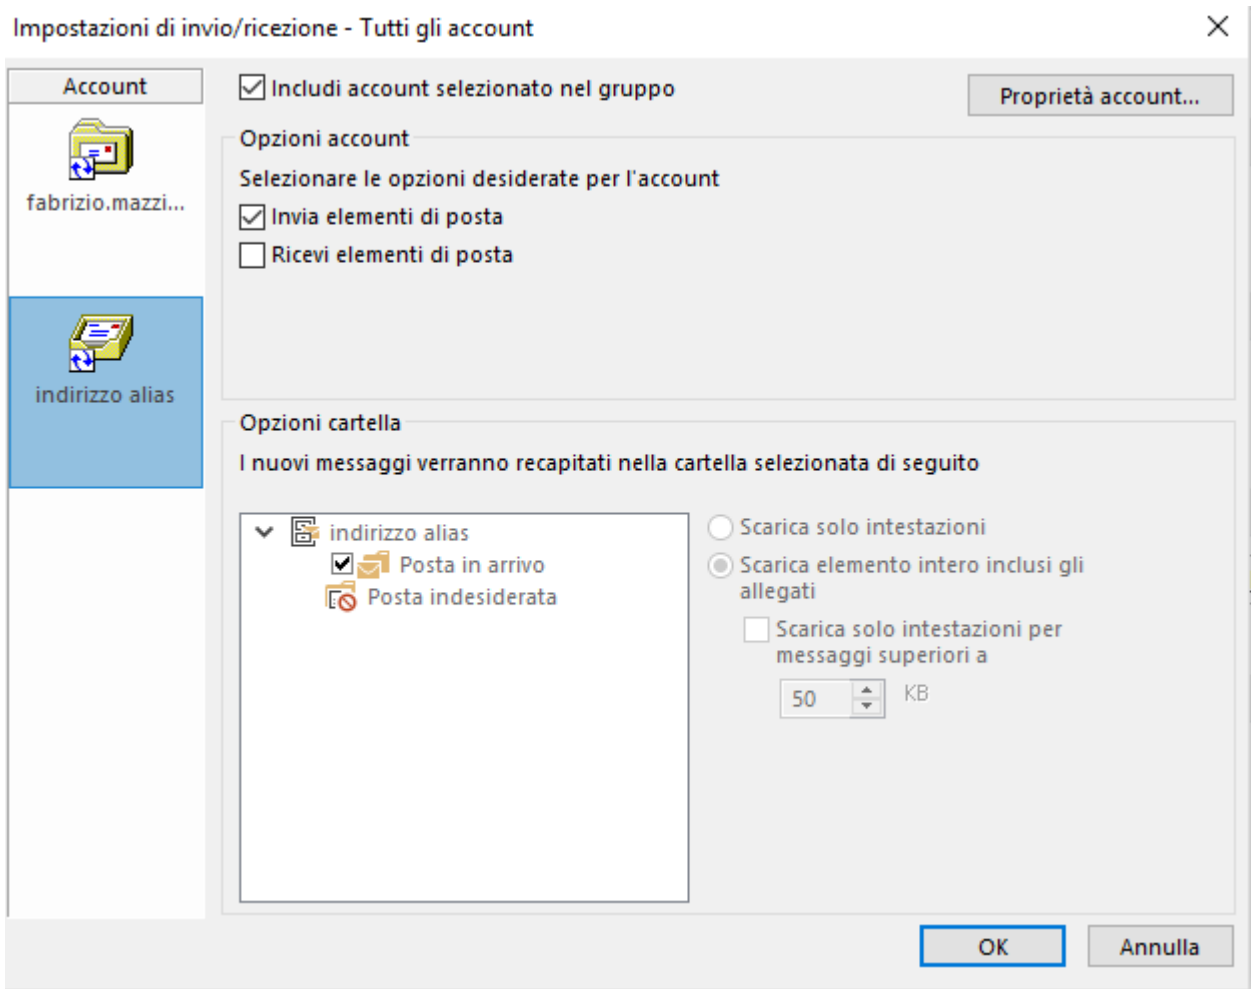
Impostazioni di invio/ricezione - Tutti gli account

Account

fabrizio.mazzi...

indirizzo alias

Includi account selezionato nel gruppo

Proprietà account...

Opzioni account

Selezionare le opzioni desiderate per l'account

Invia elementi di posta

Ricevi elementi di posta

Opzioni cartella

I nuovi messaggi verranno recapitati nella cartella selezionata di seguito

indirizzo alias

Posta in arrivo

Posta indesiderata

Scarica solo intestazioni

Scarica elemento intero inclusi gli allegati

Scarica solo intestazioni per messaggi superiori a

50

KB

OK

Annulla